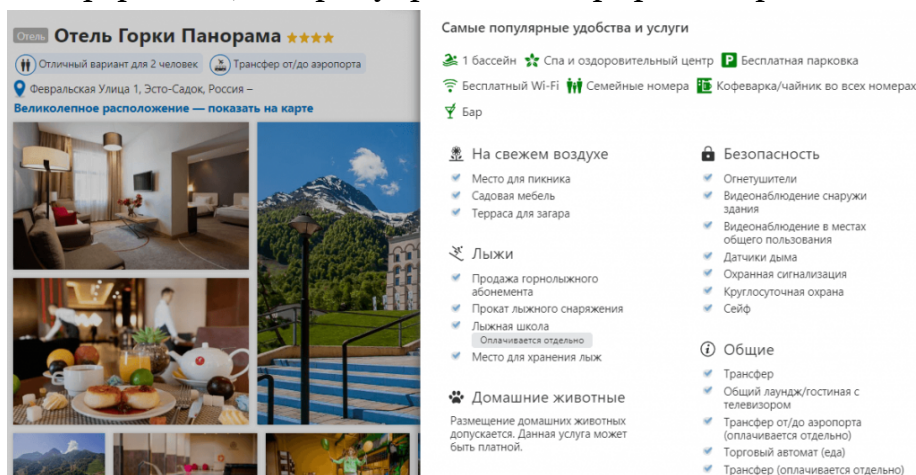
Отель Отель Горки Панорама ★★★★

Отличный вариант для 2 человек Трансфер от/до аэропорта

Февральская Улица 1, Эсто-Садок, Россия –

Великолепное расположение — показать на карте

Самые популярные удобства и услуги

1 бассейн Спа и оздоровительный центр Бесплатная парковка

Бесплатный Wi-Fi Семейные номера Кофеварка/чайник во всех номерах

Бар

На свежем воздухе

Место для пикника

Садовая мебель

Терраса для загара

Лыжи

Продажа горнолыжного абонемента

Прокат лыжного снаряжения

Лыжная школа

Оплачивается отдельно

Место для хранения лыж

Домашние животные

Размещение домашних животных допускается. Данная услуга может быть платной.

Безопасность

Огнетушители

Видеонаблюдение снаружи здания

Видеонаблюдение в местах общего пользования

Датчики дыма

Охранная сигнализация

Круглосуточная охрана

Сейф

Общие

Трансфер

Общий лаундж/гостиная с телевизором

Трансфер от/до аэропорта (оплачивается отдельно)

Торговый автомат (еда)

Трансфер (оплачивается отдельно)